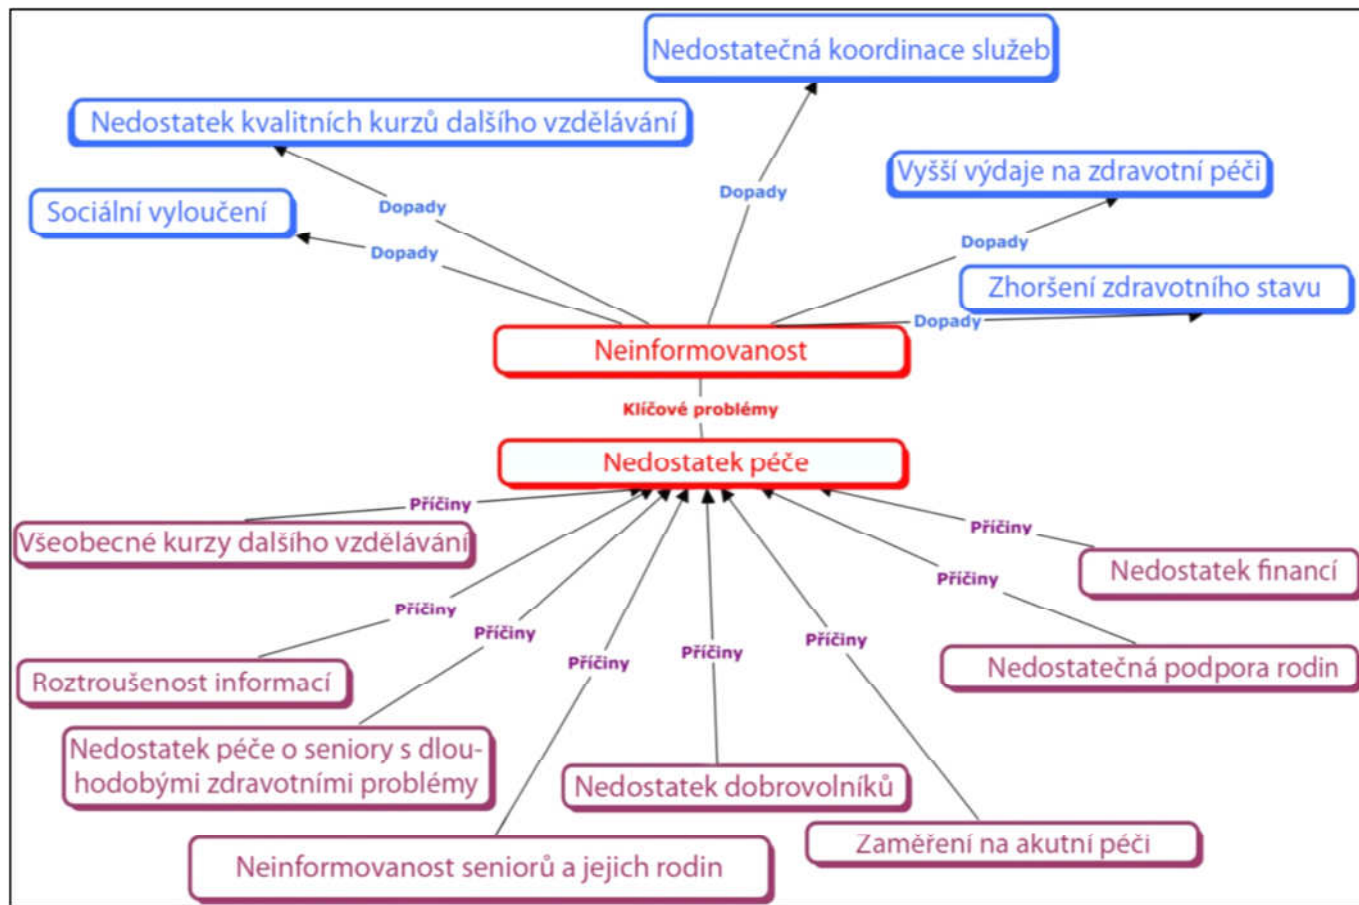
Nedostatečná koordinace služeb

Nedostatek kvalitních kurzů dalšího vzdělávání

Dopady

Vyšší výdaje na zdravotní péči

Sociální vyloučení

Dopady

Dopady

Dopady

Zhoršení zdravotního stavu

Dopady

Neinformovanost

Klíčové problémy

Nedostatek péče

Příčiny

Všeobecné kurzy dalšího vzdělávání

Příčiny

Nedostatek financí

Příčiny

Příčiny

Příčiny

Příčiny

Příčiny

Příčiny

Nedostatečná podpora rodin

Roztroušenost informací

Nedostatek péče o seniory s dlouhodobými zdravotními problémy

Nedostatek dobrovolníků

Zaměření na akutní péči

Neinformovanost seniorů a jejich rodin